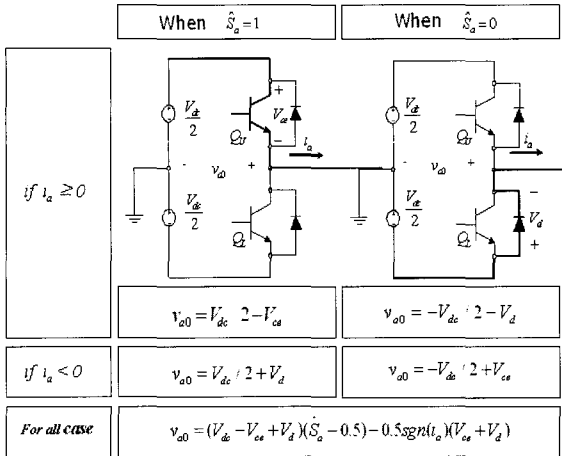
| | When $\hat{S}_a = 1$ | When $\hat{S}_a = 0$ |
|---|---|---|
| if $i_a \geq 0$ | $\frac{V_{dc}}{2}$, $\frac{V_{dc}}{2}$, $Q_U$, $Q_L$, $V_{ce}$, +, -, $v_{a0}$, +, $i_a$ | $\frac{V_{dc}}{2}$, $\frac{V_{dc}}{2}$, $Q_U$, $Q_L$, $v_{a0}$, -, +, $i_a$, -, $V_d$, + |
| | $v_{a0} = V_{dc} \; 2 - V_{ce}$ | $v_{a0} = -V_{dc} / 2 - V_d$ |
| if $i_a < 0$ | $v_{a0} = V_{dc} / 2 + V_d$ | $v_{a0} = -V_{dc} / 2 + V_{ce}$ |
| For all case | $v_{a0} = (V_{dc} - V_{ce} + V_d)(\hat{S}_a - 0.5) - 0.5sgn(i_a)(V_{ce} + V_d)$ | |